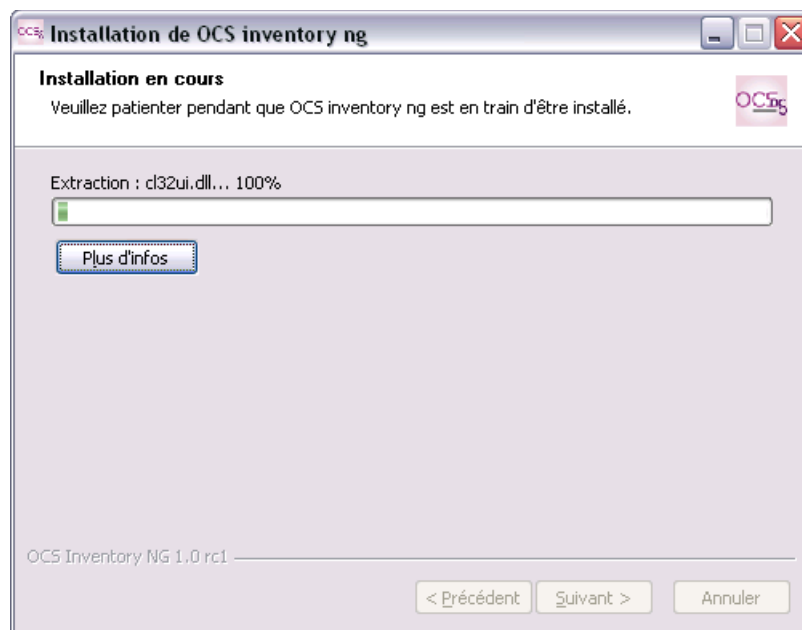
Installation de OCS inventory ng

Installation en cours

Veuillez patienter pendant que OCS inventory ng est en train d'être installé.

OCS

Extraction : cl32ui.dll... 100%

Plus d'infos

OCS Inventory NG 1.0 rc1

< Précédent
Suivant >
Annuler